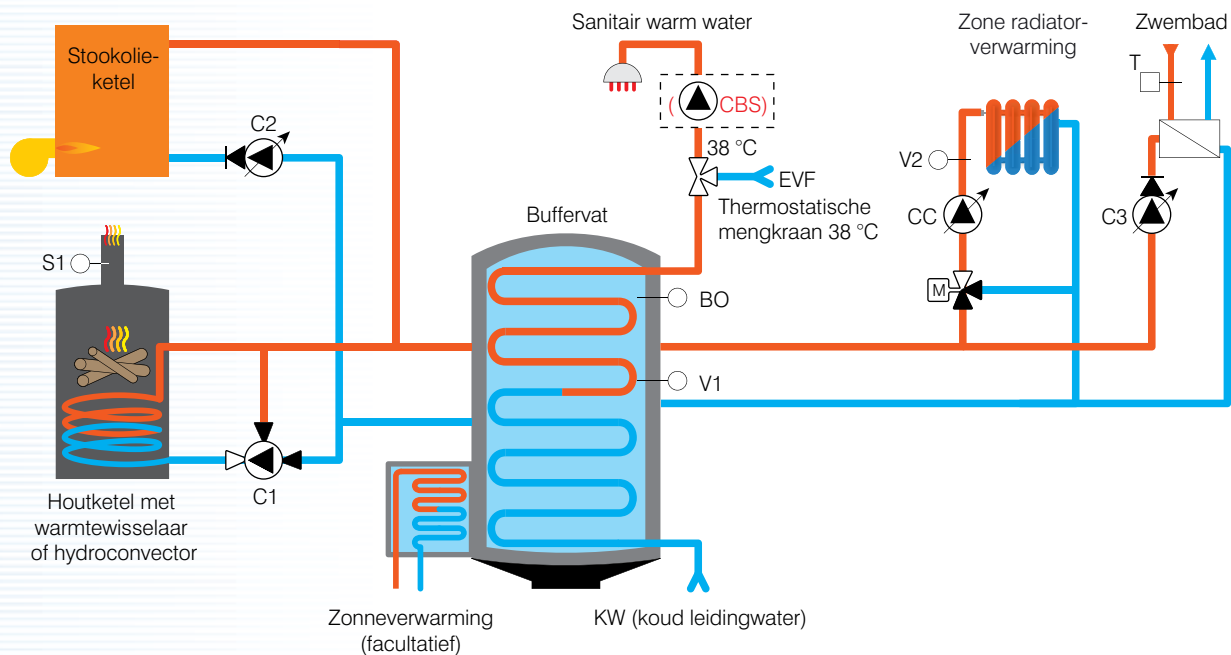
Stookolieketel

C2

S1

Houtketel met warmtewisselaar of hydroconvector

C1

Sanitair warm water

( CBS)

38 °C

EVF

Thermostatische mengkraan 38 °C

Buffervat

BO

V1

Zonneverwarming (facultatief)

KW (koud leidingwater)

Zone radiatorverwarming

V2

CC

M

Zwembad

T

C3